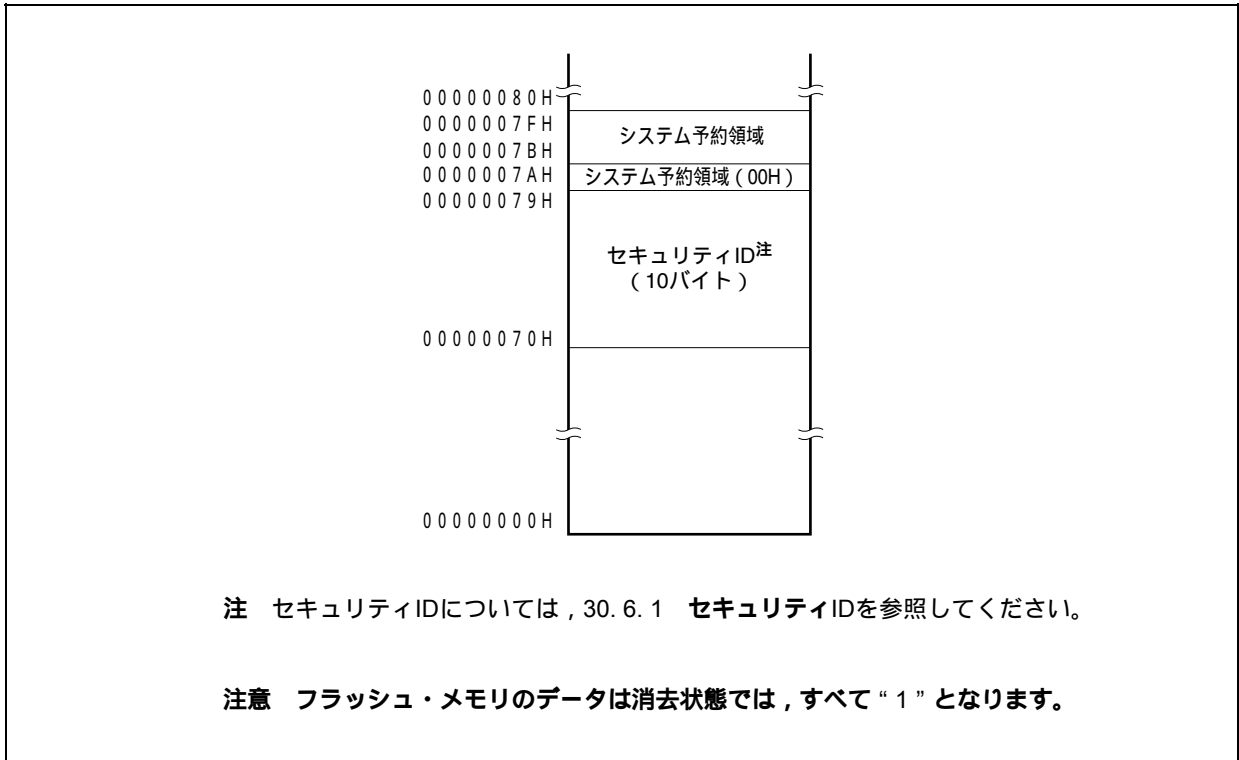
00000080H
0000007FH
0000007BH
0000007AH
00000079H
00000070H
00000000H

システム予約領域

システム予約領域（00H）

セキュリティID注
（10バイト）

注　セキュリティIDについては，30. 6. 1　セキュリティIDを参照してください。

注意　フラッシュ・メモリのデータは消去状態では，すべて“1”となります。